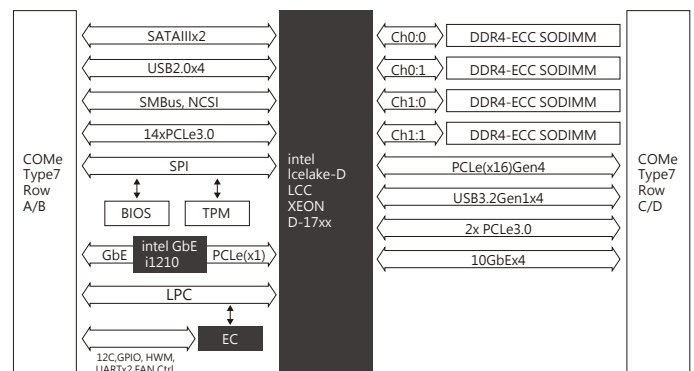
COMe
Type7
Row
A/B

SATAIIIx2

USB2.0x4

SMBus, NCSI

14xPCLe3.0

SPI

BIOS

TPM

GbE

intel GbE
i1210

PCLe(x1)

LPC

EC

12C,GPIO, HWM,
UARTx2,FAN Ctrl

intel
Icelake-D
LCC
XEON
D-17xx

Ch0:0

DDR4-ECC SODIMM

Ch0:1

DDR4-ECC SODIMM

Ch1:0

DDR4-ECC SODIMM

Ch1:1

DDR4-ECC SODIMM

PCLe(x16)Gen4

USB3.2Gen1x4

2x PCLe3.0

10GbEx4

COMe
Type7
Row
C/D